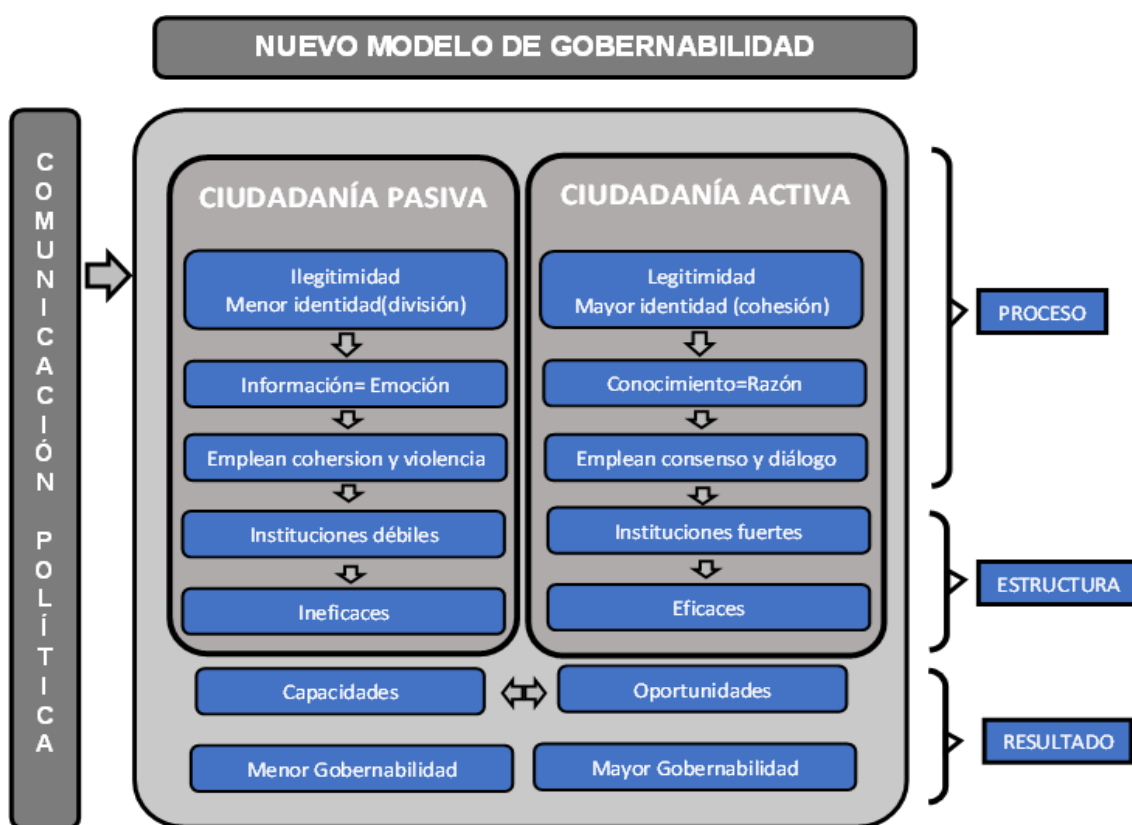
NUEVO MODELO DE GOBERNABILIDAD

COMUNICACIÓN POLÍTICA

CIUDADANÍA PASIVA

Ilegitimidad
Menor identidad(división)

Información= Emoción

Emplean cohersion y violencia

Instituciones débiles

Ineficaces

CIUDADANÍA ACTIVA

Legitimidad
Mayor identidad (cohesión)

Conocimiento=Razón

Emplean consenso y diálogo

Instituciones fuertes

Eficaces

Capacidades

Oportunidades

Menor Gobernabilidad

Mayor Gobernabilidad

PROCESO

ESTRUCTURA

RESULTADO